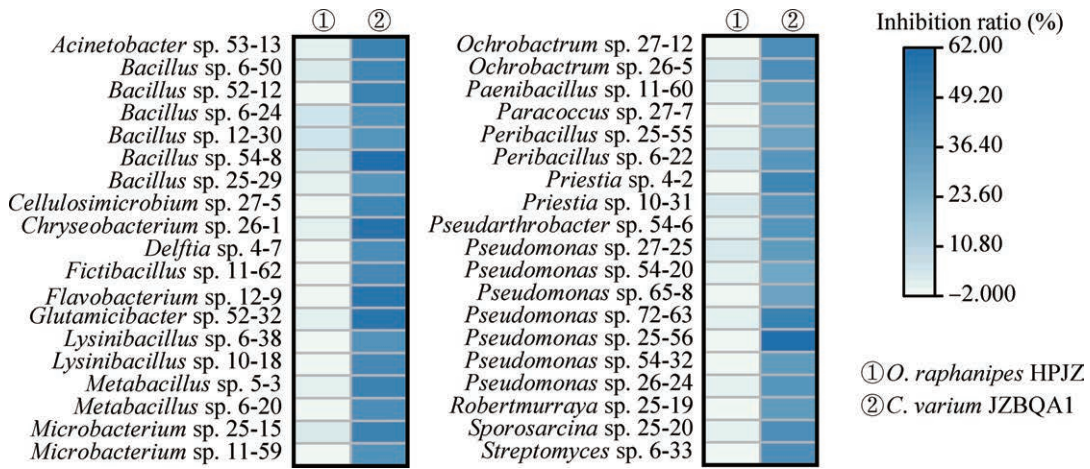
① ②

Acinetobacter sp. 53-13
Bacillus sp. 6-50
Bacillus sp. 52-12
Bacillus sp. 6-24
Bacillus sp. 12-30
Bacillus sp. 54-8
Bacillus sp. 25-29
Cellulosimicrobium sp. 27-5
Chryseobacterium sp. 26-1
Delftia sp. 4-7
Fictibacillus sp. 11-62
Flavobacterium sp. 12-9
Glutamicibacter sp. 52-32
Lysinibacillus sp. 6-38
Lysinibacillus sp. 10-18
Metabacillus sp. 5-3
Metabacillus sp. 6-20
Microbacterium sp. 25-15
Microbacterium sp. 11-59

① ②

Ochrobactrum sp. 27-12
Ochrobactrum sp. 26-5
Paenibacillus sp. 11-60
Paracoccus sp. 27-7
Peribacillus sp. 25-55
Peribacillus sp. 6-22
Priestia sp. 4-2
Priestia sp. 10-31
Pseudarthrobacter sp. 54-6
Pseudomonas sp. 27-25
Pseudomonas sp. 54-20
Pseudomonas sp. 65-8
Pseudomonas sp. 72-63
Pseudomonas sp. 25-56
Pseudomonas sp. 54-32
Pseudomonas sp. 26-24
Robertmurraya sp. 25-19
Sporosarcina sp. 25-20
Streptomyces sp. 6-33

Inhibition ratio (%)
62.00
49.20
36.40
23.60
10.80
−2.000

①O. raphanipes HPJZ
②C. varium JZBQA1